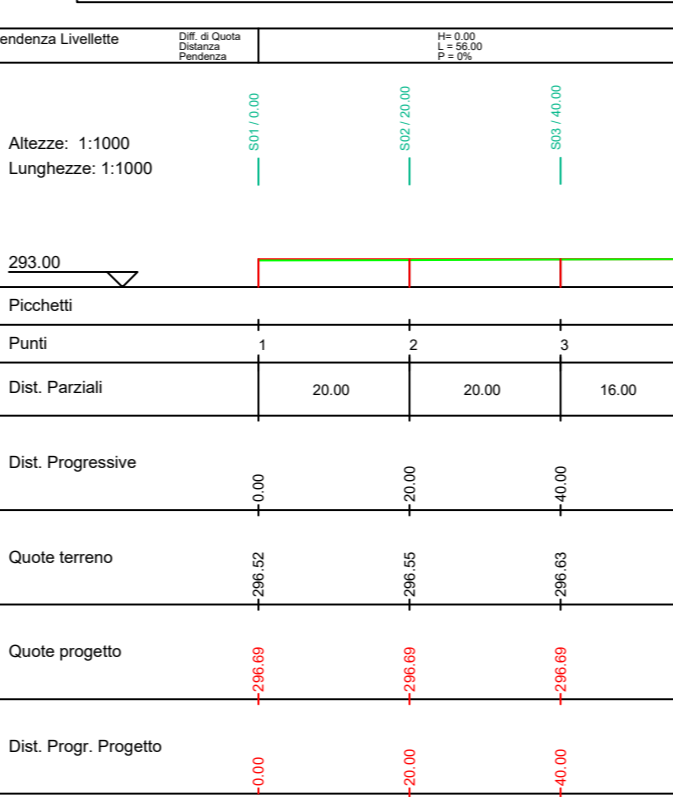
endenza Livellette
Diff. di Quota
Distanza
Pendenza

H= 0.00
L = 56.00
P = 0%

S01 / 0.00
S02 / 20.00
S03 / 40.00

Altezze: 1:1000
Lunghezze: 1:1000

293.00

Picchetti

Punti
1
2
3

Dist. Parziali
20.00
20.00
16.00

Dist. Progressive
0.00
20.00
40.00

Quote terreno
296.52
296.55
296.63

Quote progetto
296.69
296.69
296.69

Dist. Progr. Progetto
0.00
20.00
40.00